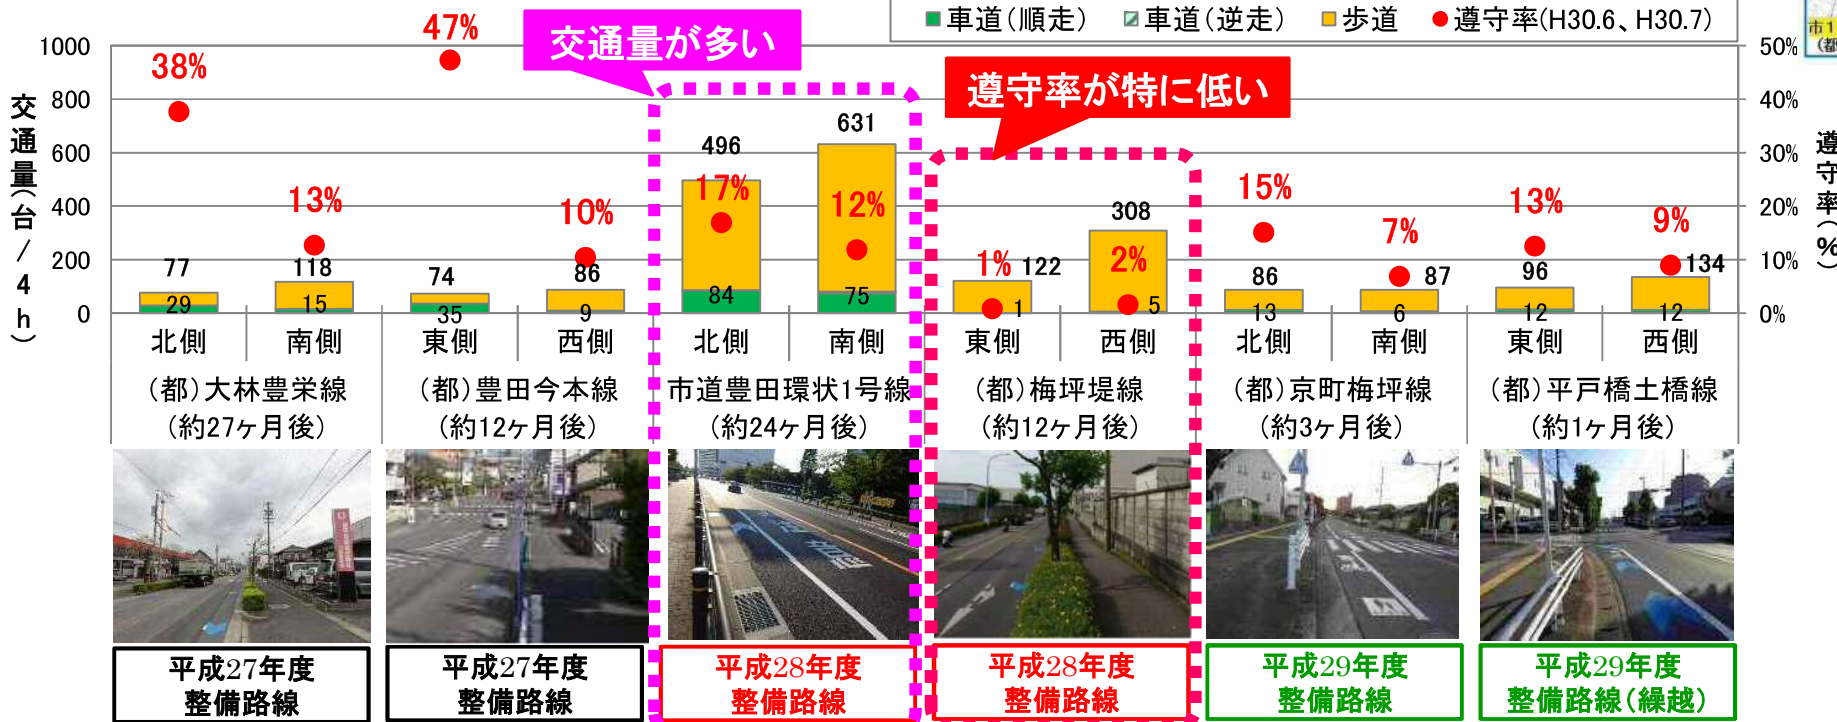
■ 車道（順走） ▨ 車道（逆走） ■ 歩道 ● 遵守率(H30.6、H30.7)

交通量が多い

遵守率が特に低い

交通量（台／4h）

1000
800
600
400
200
0

50%
40%
30%
20%
10%
0%

遵守率（%）

38%
47%
13%
10%
17%
12%
1%
2%
15%
7%
13%
9%

77
29
118
15
74
35
86
9
496
84
631
75
122
1
308
5
86
13
87
6
96
12
134
12

北側 南側 東側 西側 北側 南側 東側 西側 北側 南側 東側 西側

（都）大林豊栄線（約27ヶ月後）
（都）豊田今本線（約12ヶ月後）
市道豊田環状1号線（約24ヶ月後）
（都）梅坪堤線（約12ヶ月後）
（都）京町梅坪線（約3ヶ月後）
（都）平戸橋土橋線（約1ヶ月後）

平成27年度 整備路線
平成27年度 整備路線
平成28年度 整備路線
平成28年度 整備路線
平成29年度 整備路線
平成29年度 整備路線（繰越）